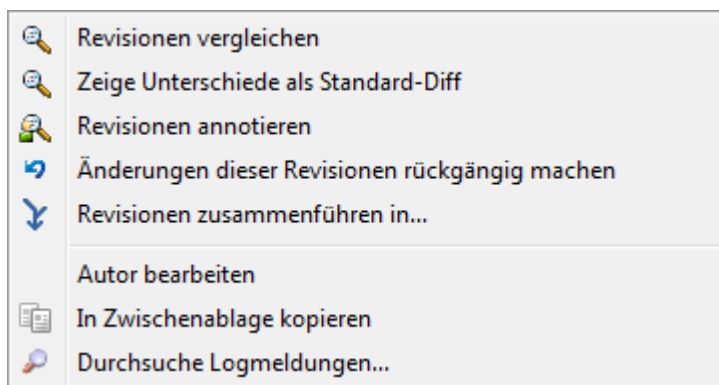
Revisionen vergleichen
Zeige Unterschiede als Standard-Diff
Revisionen annotieren
Änderungen dieser Revisionen rückgängig machen
Revisionen zusammenführen in...

Autor bearbeiten
In Zwischenablage kopieren
Durchsuche Logmeldungen...